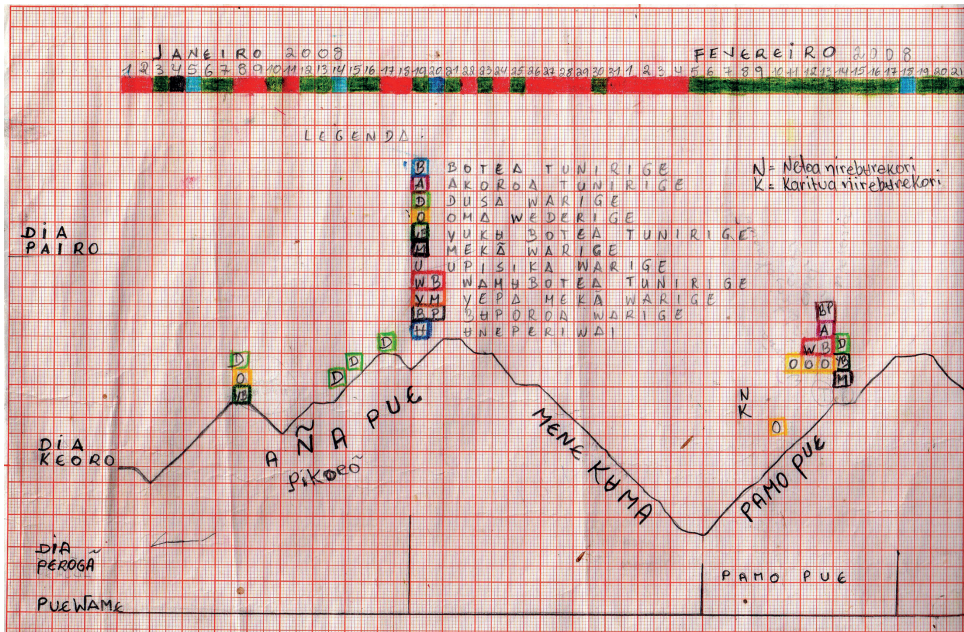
JANEIRO 2008

FEVEREIRO 2008

1 2 3 4 5 6 7 8 9 10 11 12 13 14 15 16 17 18 19 20 21 22 23 24 25 26 27 28 29 30 31 1 2 3 4 5 6 7 8 9 10 11 12 13 14 15 16 17 18 19 20 21

LEGENDA:

B BOTEA TUNIRIGE
A AKOROA TUNIRIGE
D DUSA WARIGE
O OMA WEDERIGE
F VUKU BOTEA TUNIRIGE
M MEKÃ WARIGE
U UPISIKA WARIGE
WB WAMUBOTEA TUNIRIGE
YM YEPA MEKÃ WARIGE
BP BUPOROA WARIGE
H HENEPERIWAI

N= Nẽtea nirẽburekori
K= Karitua nirẽburekori

DIA PAIRO

DIA KEORO

DIA PEROGÃ

PUEWAME

D O B

D D D

ÃÑA PUE

Pikõeõ

MENE KUMA

N K

O

PAMO PUE

BP A W D D O O O YB M

PAMO PUE